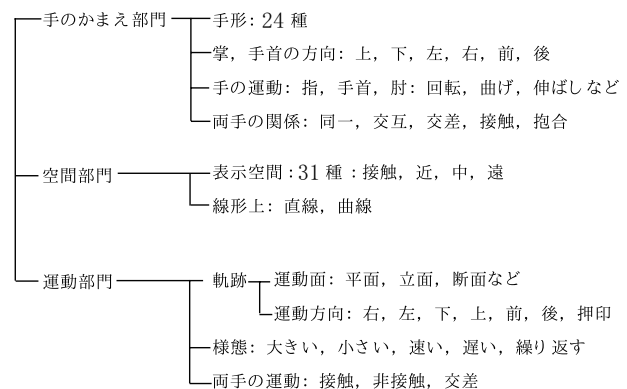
手のかまえ部門
手形: 24 種
掌，手首の方向: 上，下，左，右，前，後
手の運動: 指，手首，肘: 回転，曲げ，伸ばしなど
両手の関係: 同一，交互，交差，接触，抱合

空間部門
表示空間 : 31 種 : 接触，近，中，遠
線形上: 直線，曲線

運動部門
軌跡
運動面: 平面，立面，断面など
運動方向: 右，左，下，上，前，後，押印
様態: 大きい，小さい，速い，遅い，繰り返す
両手の運動: 接触，非接触，交差